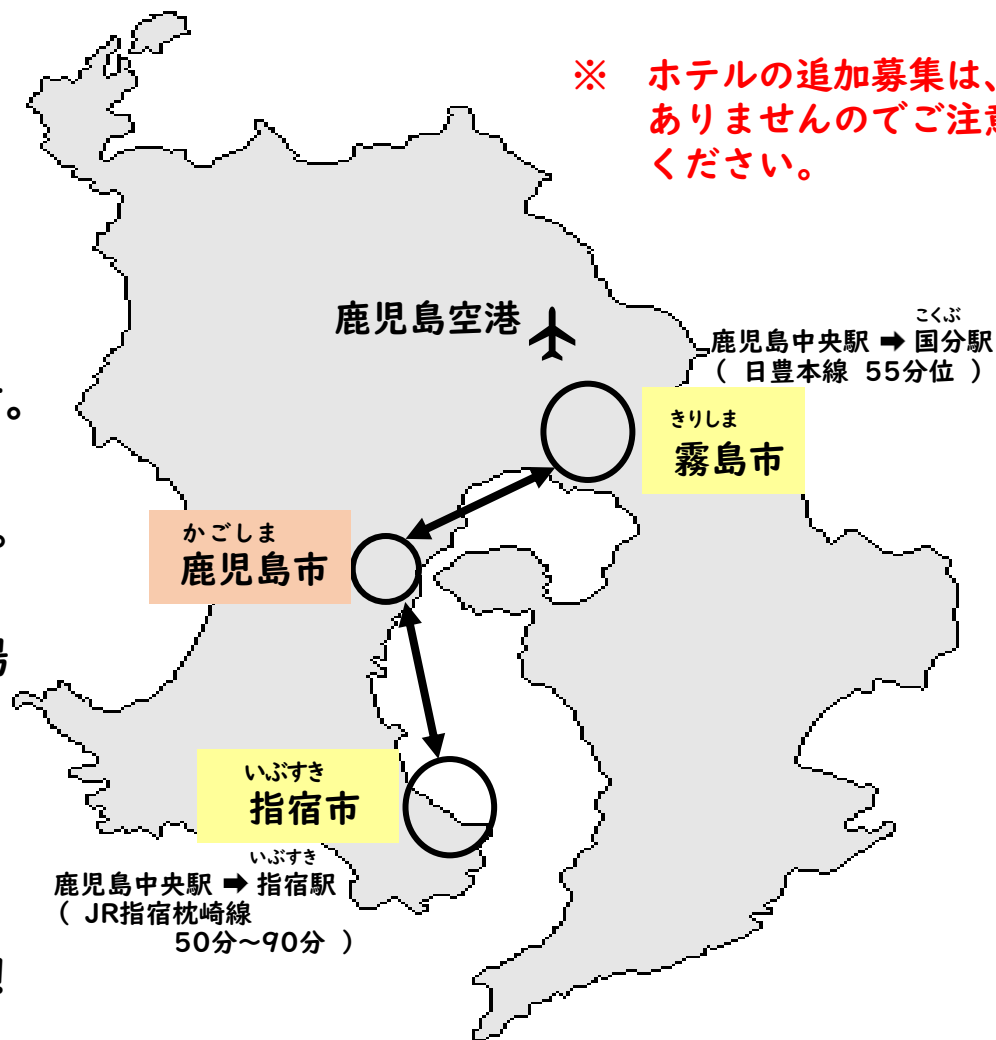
※ ホテルの追加募集は、
ありませんのでご注意
ください。

鹿児島空港

こくぶ
鹿児島中央駅 ➡ 国分駅
（ 日豊本線 55分位 ）

きりしま
霧島市

かごしま
鹿児島市

いぶすき
指宿市

いぶすき
鹿児島中央駅 ➡ 指宿駅
（ JR指宿枕崎線
50分～90分 ）

。
。
島
!